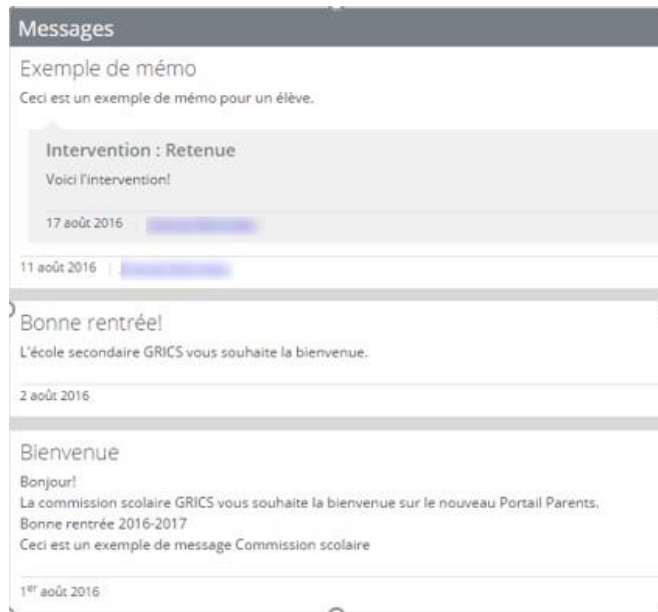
Messages

Exemple de mémo

Ceci est un exemple de mémo pour un élève.

Intervention : Retenue

Voici l'intervention!

17 août 2016 | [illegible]

11 août 2016 | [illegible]

Bonne rentrée!

L'école secondaire GRICS vous souhaite la bienvenue.

2 août 2016

Bienvenue

Bonjour!
La commission scolaire GRICS vous souhaite la bienvenue sur le nouveau Portail Parents.
Bonne rentrée 2016-2017
Ceci est un exemple de message Commission scolaire

1$^{er}$ août 2016